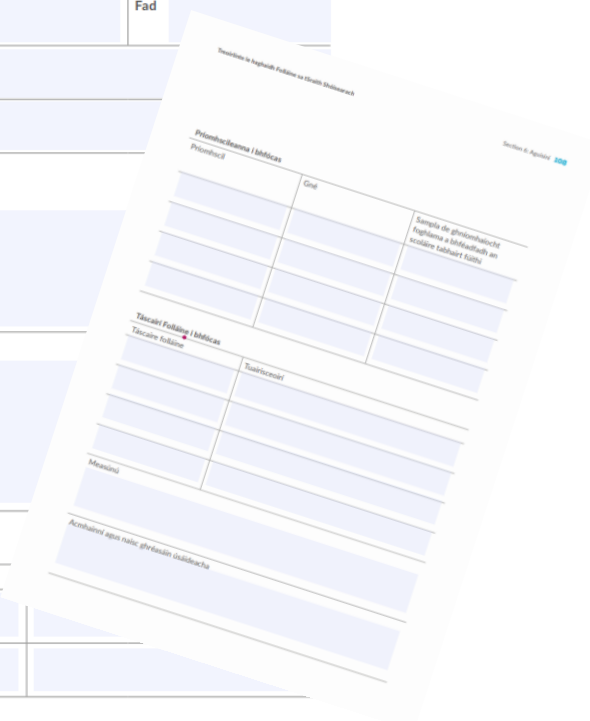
Fad

Treoirlínte le haghaidh Folláine sa Bhunscoil Shóisearach

Section 6: Aguisíní 108

Príomhscileanna i bhfócas

| Príomhscil | Gné | Sampla de ghníomhaíocht foghlama a bhféadfadh an scoláire tabhairt fúithi |
|---|---|---|
| | | |
| | | |
| | | |
| | | |

Táscairí Folláine i bhfócas

| Táscaire folláine | Tuairisceoirí |
|---|---|
| | |
| | |
| | |
| | |

Measúnú

Acmhainní agus naisc ghréasáin úsáideacha